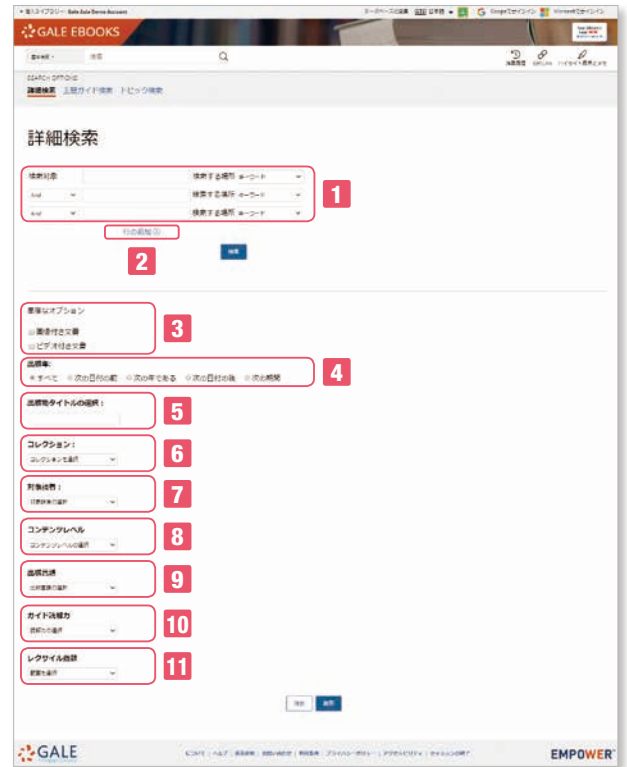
GALE EBOOKS

基本検索 検索

SEARCH OPTIONS
詳細検索 主題ガイド検索 トピック検索

詳細検索

| 検索対象 | | 検索する場所 キーワード |
|---|---|---|
| And | | 検索する場所 キーワード |
| And | | 検索する場所 キーワード |

1

行の追加

2

検索

重複なオプション
画像付き文書
ビデオ付き文書

3

出版年:
すべて 次の日付の前 次の年である 次の日付の後 次の期間

4

出版物タイトルの選択:

5

コレクション:
コレクションを選択

6

対象読者:
対象読者の選択

7

コンテンツレベル
コンテンツレベルの選択

8

出版言語
出版言語の選択

9

ガイド付検索
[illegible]

10

レクサイル指数
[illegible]

11

消去 検索

GALE

EMPOWER